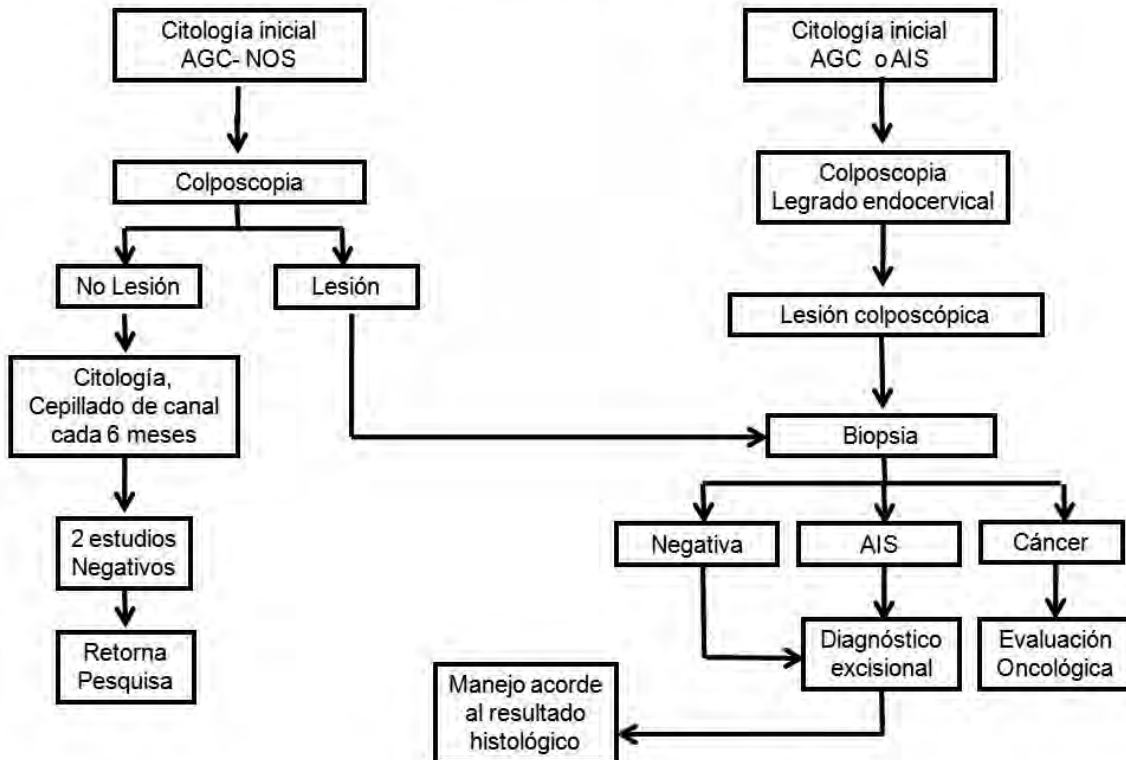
Citología inicial AGC- NOS

Colposcopia

No Lesión

Lesión

Citología, Cepillado de canal cada 6 meses

2 estudios Negativos

Retorna Pesquisa

Citología inicial AGC o AIS

Colposcopia Legrado endocervical

Lesión colposcópica

Biopsia

Negativa

AIS

Cáncer

Diagnóstico excisional

Evaluación Oncológica

Manejo acorde al resultado histológico